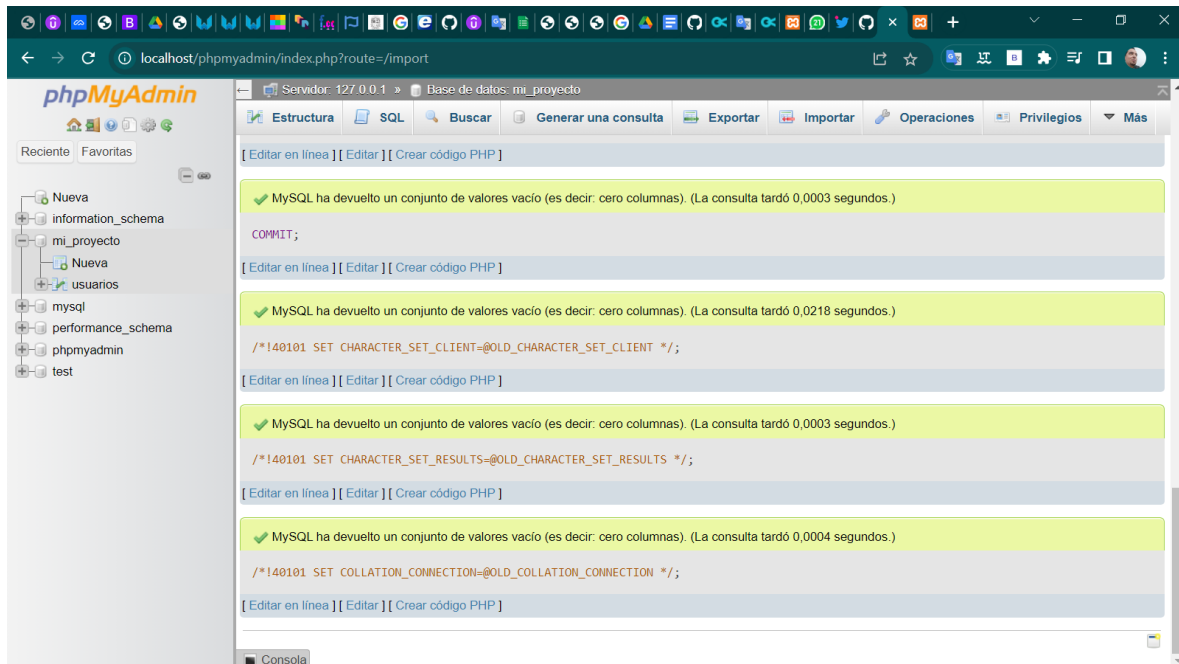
localhost/phpmyadmin/index.php?route=/import

phpMyAdmin

Reciente Favoritas

Nueva
information_schema
mi_proyecto
Nueva
usuarios
mysql
performance_schema
phpmyadmin
test

Servidor: 127.0.0.1 » Base de datos: mi_proyecto

Estructura SQL Buscar Generar una consulta Exportar Importar Operaciones Privilegios Más

[ Editar en línea ] [ Editar ] [ Crear código PHP ]

MySQL ha devuelto un conjunto de valores vacío (es decir: cero columnas). (La consulta tardó 0,0003 segundos.)

COMMIT;

[ Editar en línea ] [ Editar ] [ Crear código PHP ]

MySQL ha devuelto un conjunto de valores vacío (es decir: cero columnas). (La consulta tardó 0,0218 segundos.)

/*!40101 SET CHARACTER_SET_CLIENT=@OLD_CHARACTER_SET_CLIENT */;

[ Editar en línea ] [ Editar ] [ Crear código PHP ]

MySQL ha devuelto un conjunto de valores vacío (es decir: cero columnas). (La consulta tardó 0,0003 segundos.)

/*!40101 SET CHARACTER_SET_RESULTS=@OLD_CHARACTER_SET_RESULTS */;

[ Editar en línea ] [ Editar ] [ Crear código PHP ]

MySQL ha devuelto un conjunto de valores vacío (es decir: cero columnas). (La consulta tardó 0,0004 segundos.)

/*!40101 SET COLLATION_CONNECTION=@OLD_COLLATION_CONNECTION */;

[ Editar en línea ] [ Editar ] [ Crear código PHP ]

Consola